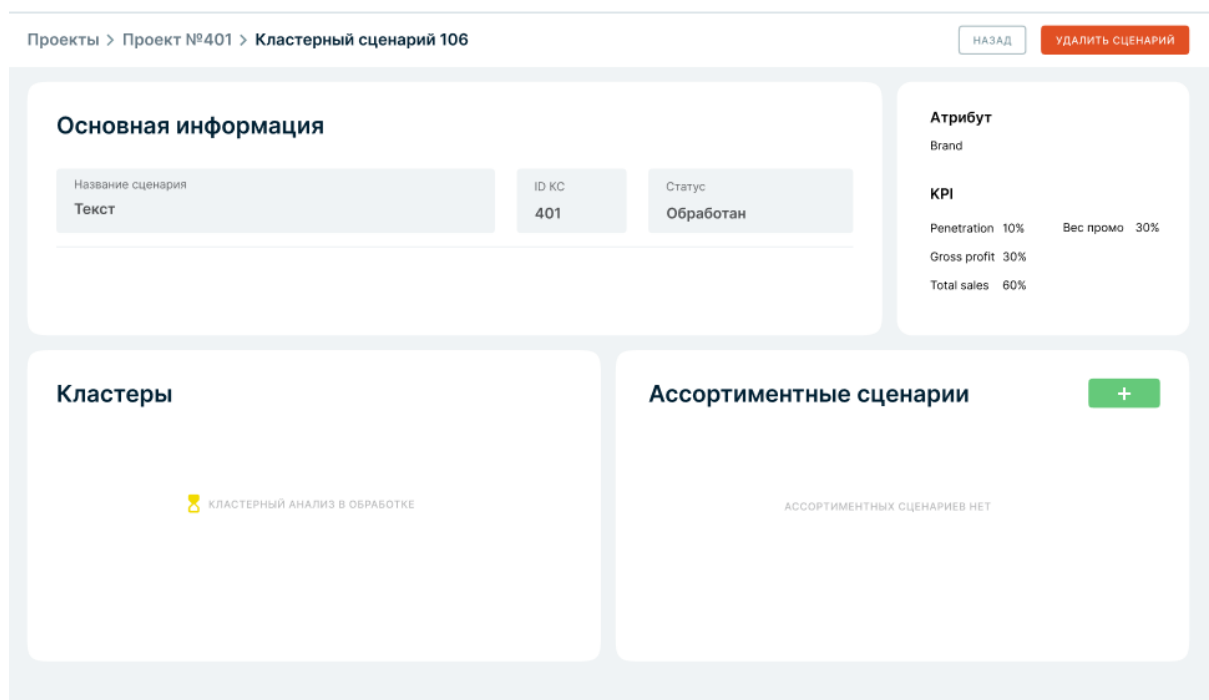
Проекты > Проект №401 > Кластерный сценарий 106

НАЗАД

УДАЛИТЬ СЦЕНАРИЙ

Основная информация

Название сценария
Текст

ID КС
401

Статус
Обработан

Атрибут
Brand

KPI

Penetration 10%

Вес промо 30%

Gross profit 30%

Total sales 60%

Кластеры

КЛАСТЕРНЫЙ АНАЛИЗ В ОБРАБОТКЕ

Ассортиментные сценарии

+

АССОРТИМЕНТНЫХ СЦЕНАРИЕВ НЕТ